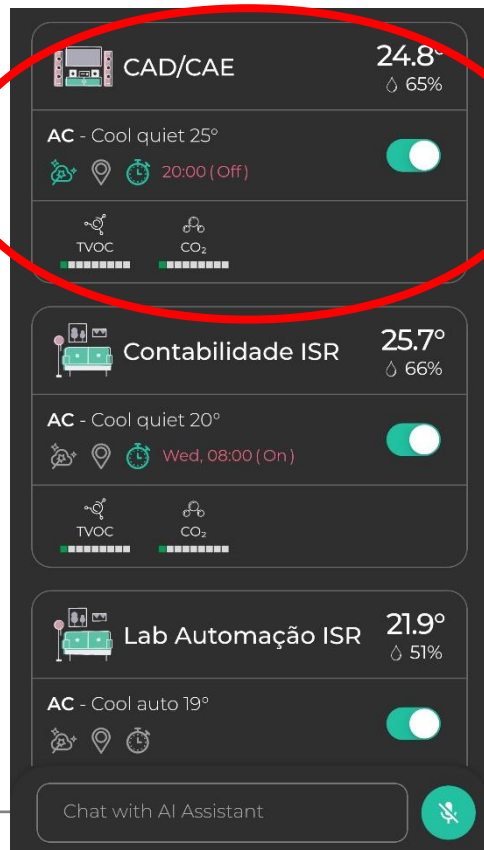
CAD/CAE

24.8°
65%

AC - Cool quiet 25°

20:00 (Off)

TVOC
$CO_2$

Contabilidade ISR

25.7°
66%

AC - Cool quiet 20°

Wed, 08:00 (On)

TVOC
$CO_2$

Lab Automação ISR

21.9°
51%

AC - Cool auto 19°

Chat with AI Assistant